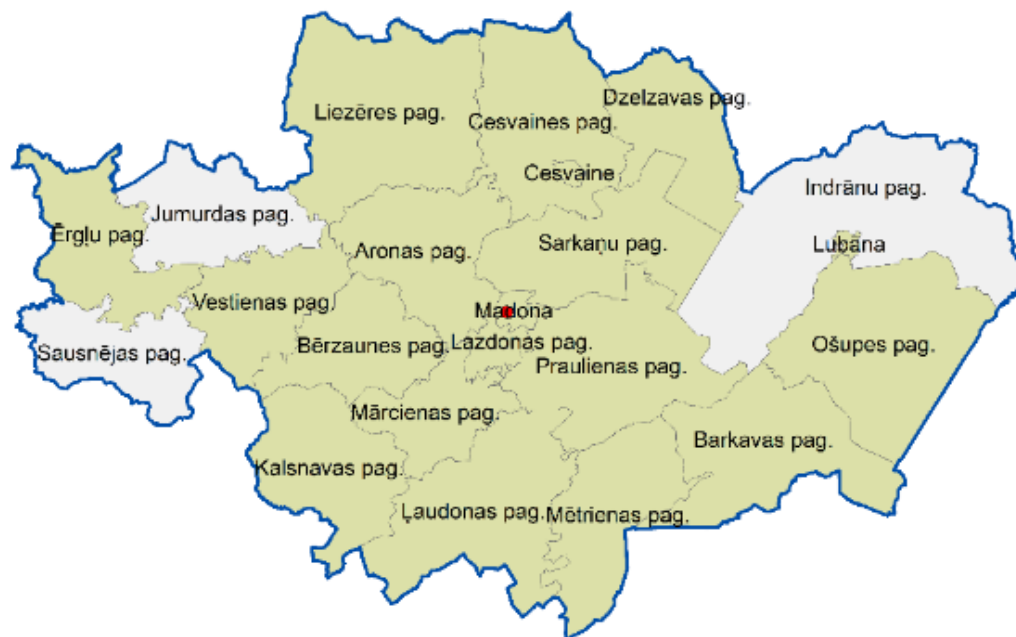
Liezēres pag.
Cesvaines pag.
Dzelzavas pag.
Cesvaine
Indrānu pag.
Jumurdas pag.
Ērgļu pag.
Aronas pag.
Sarkaņu pag.
Lubāna
Vestienas pag.
Madona
Sausnējas pag.
Bērzaunes pag.
Lazdonas pag.
Ošupes pag.
Praulienas pag.
Mārcienas pag.
Barkavas pag.
Kalsnavas pag.
Ļaudonas pag.
Mētrienas pag.